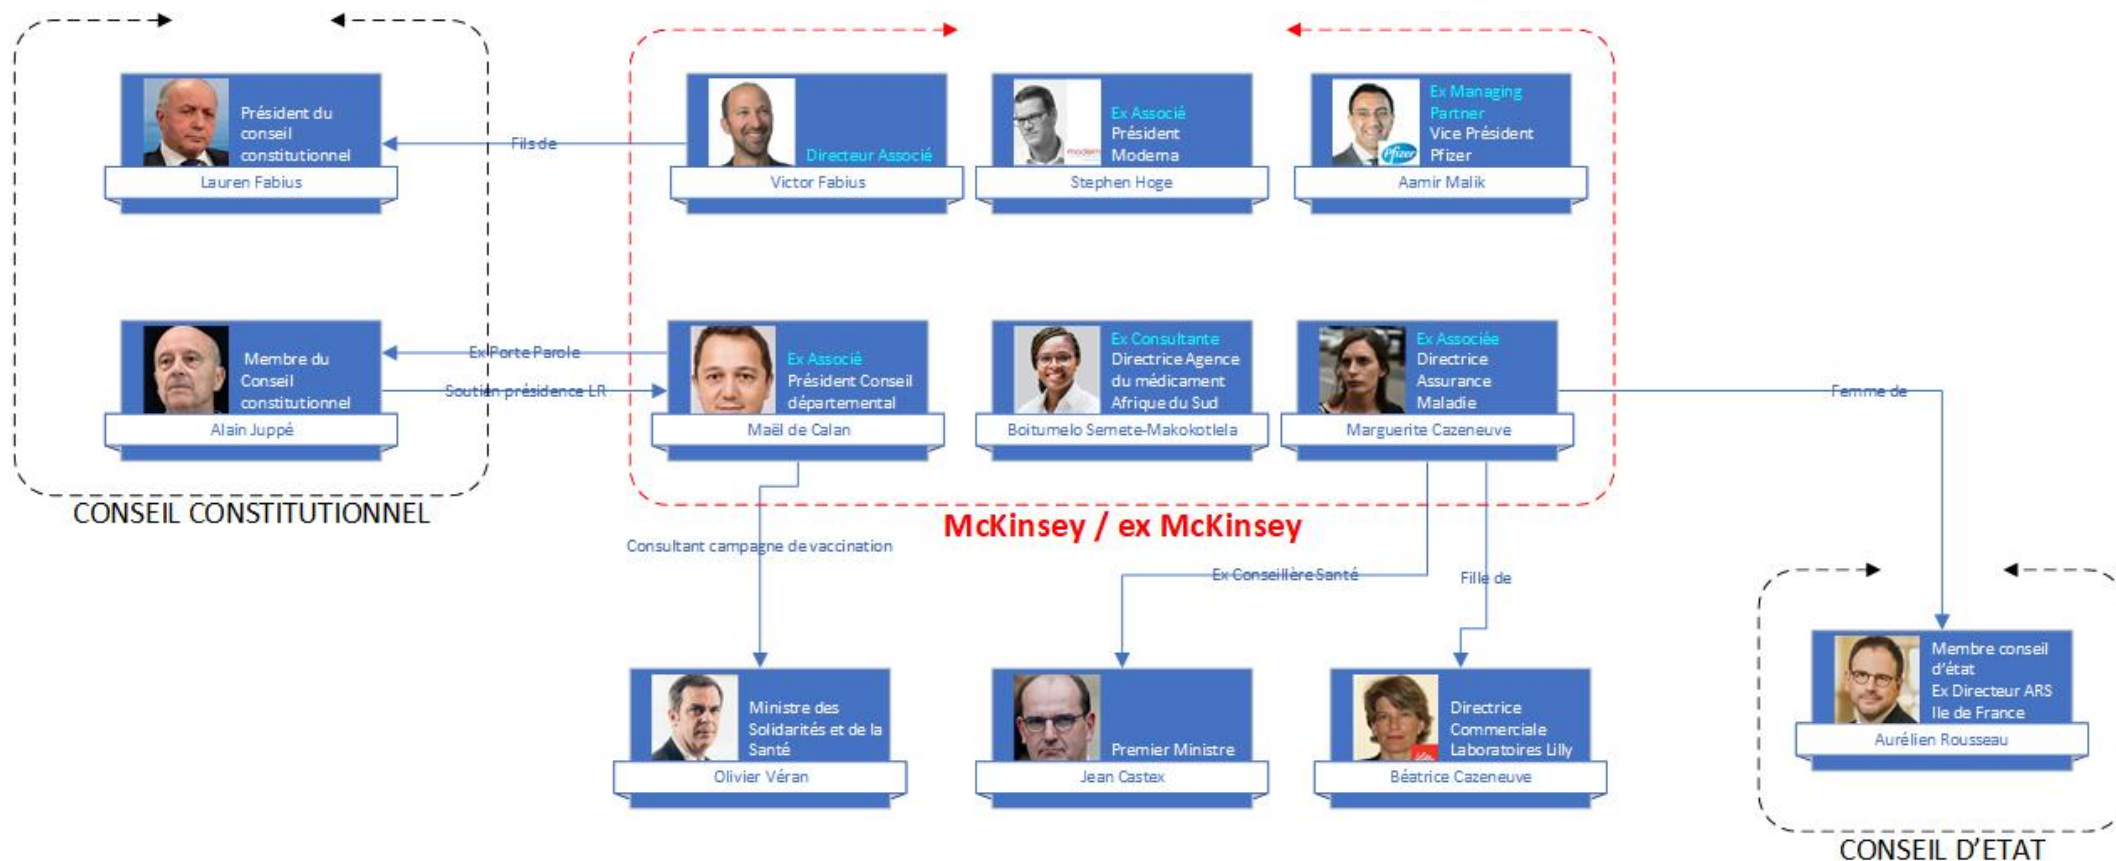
Président du conseil constitutionnel
Lauren Fabius

Fils de

Directeur Associé
Victor Fabius

Ex Associé
Président
Moderna
Stephen Hoge

Ex Managing Partner
Vice Président
Pfizer
Aamir Malik

Membre du Conseil constitutionnel
Alain Juppé

Ex Porte Parole
Soutien présidence LR

Ex Associé
Président Conseil départemental
Maël de Calan

Ex Consultante
Directrice Agence du médicament Afrique du Sud
Boitumelo Semete-Makokotlela

Ex Associée
Directrice
Assurance
Maladie
Marguerite Cazeneuve

Femme de

CONSEIL CONSTITUTIONNEL

McKinsey / ex McKinsey

Consultant campagne de vaccination

Ex Conseillère Santé

Fille de

Membre conseil d'état
Ex Directeur ARS
Ile de France
Aurélien Rousseau

Ministre des Solidarités et de la Santé
Olivier Véran

Premier Ministre
Jean Castex

Directrice
Commerciale
Laboratoires Lilly
Béatrice Cazeneuve

CONSEIL D'ETAT